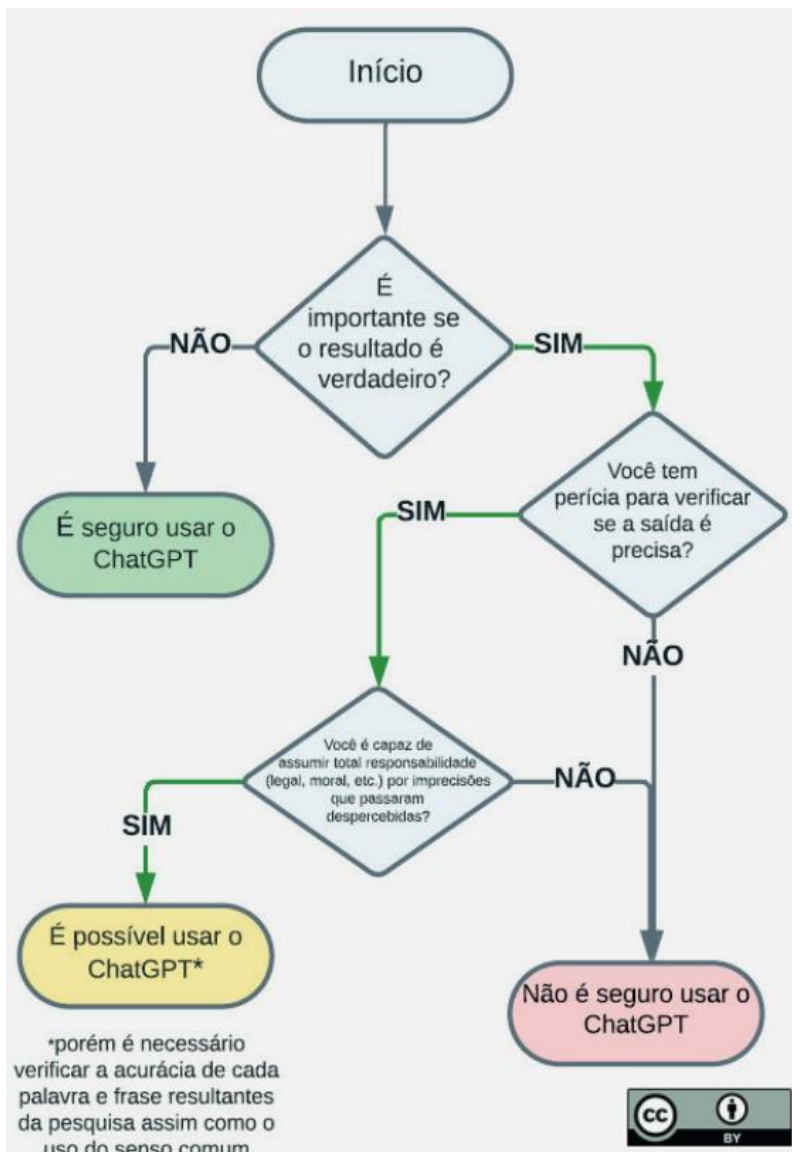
Início

É importante se o resultado é verdadeiro?

NÃO

SIM

É seguro usar o ChatGPT

Você tem perícia para verificar se a saída é precisa?

SIM

NÃO

Você é capaz de assumir total responsabilidade (legal, moral, etc.) por imprecisões que passaram despercebidas?

SIM

NÃO

É possível usar o ChatGPT*

Não é seguro usar o ChatGPT

*porém é necessário verificar a acurácia de cada palavra e frase resultantes da pesquisa assim como o uso do senso comum

cc BY